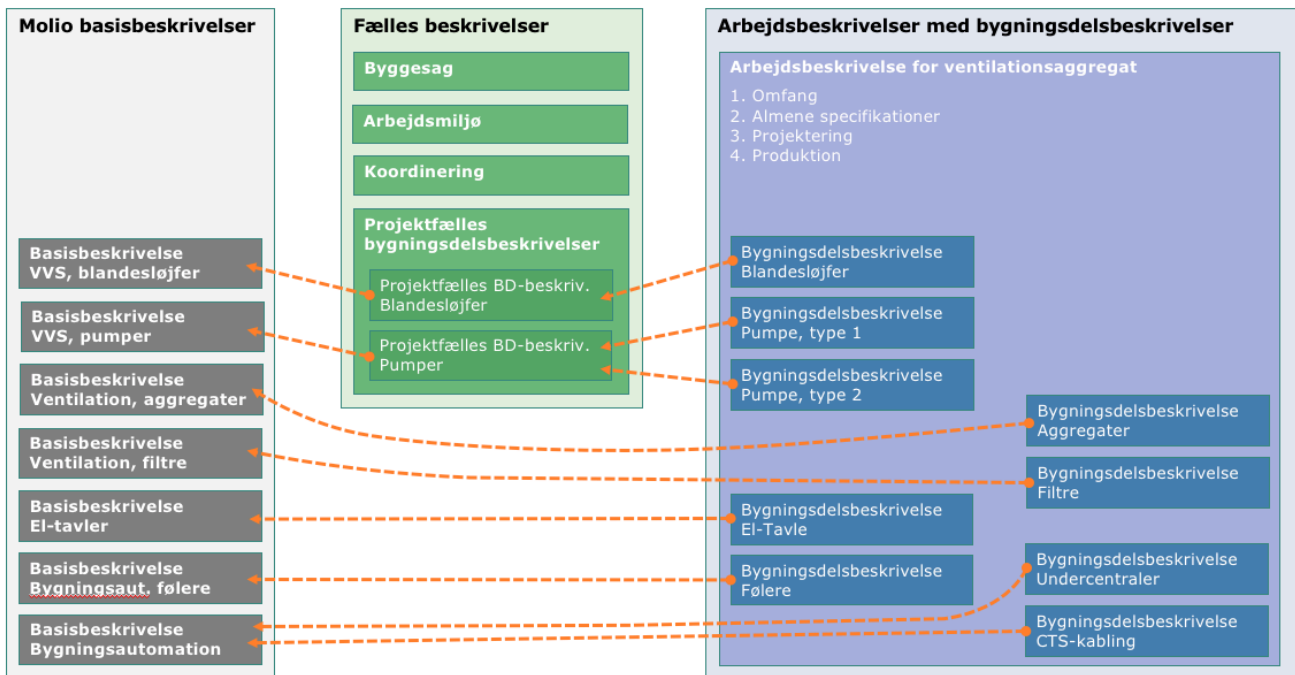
Molio basisbeskrivelser

Basisbeskrivelse VVS, blandesløjfer

Basisbeskrivelse VVS, pumper

Basisbeskrivelse Ventilation, aggregater

Basisbeskrivelse Ventilation, filtre

Basisbeskrivelse El-tavler

Basisbeskrivelse Bygningsaut. følere

Basisbeskrivelse Bygningsautomation

Fælles beskrivelser

Byggesag

Arbejdsmiljø

Koordinering

Projektfælles bygningsdelsbeskrivelser

Projektfælles BD-beskriv. Blandesløjfer

Projektfælles BD-beskriv. Pumper

Arbejdsbeskrivelser med bygningsdelsbeskrivelser

Arbejdsbeskrivelse for ventilationsaggregat

1. Omfang
2. Almene specifikationer
3. Projektering
4. Produktion

Bygningsdelsbeskrivelse Blandesløjfer

Bygningsdelsbeskrivelse Pumpe, type 1

Bygningsdelsbeskrivelse Pumpe, type 2

Bygningsdelsbeskrivelse Aggregater

Bygningsdelsbeskrivelse Filtre

Bygningsdelsbeskrivelse El-Tavle

Bygningsdelsbeskrivelse Følere

Bygningsdelsbeskrivelse Undercentraler

Bygningsdelsbeskrivelse CTS-kabling